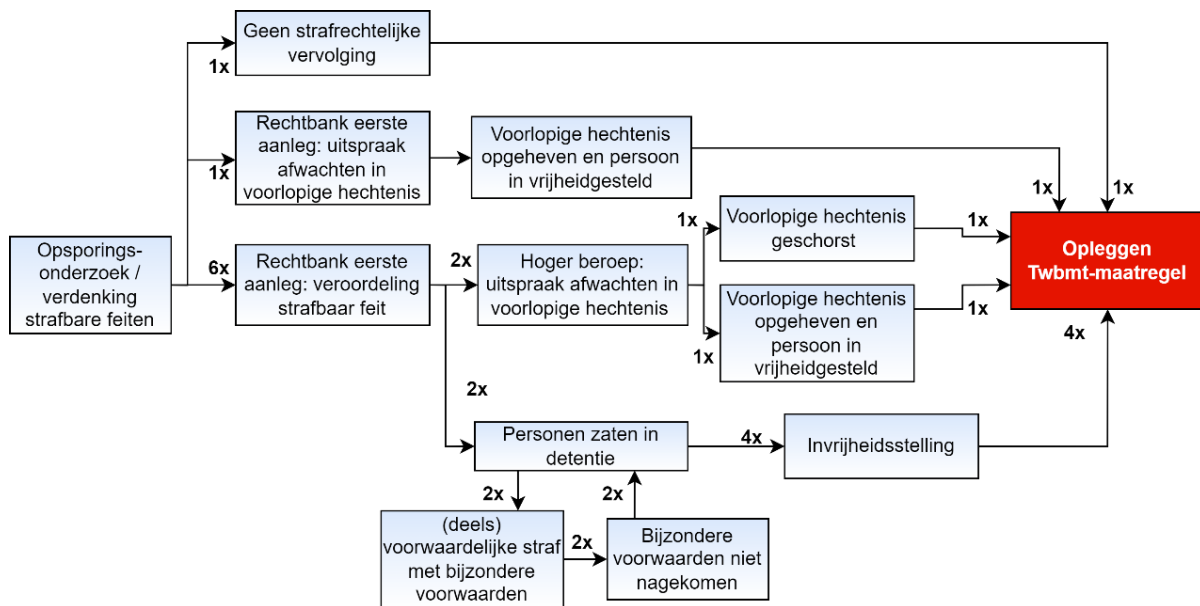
Opsporingsonderzoek / verdenking strafbare feiten

1x

Geen strafrechtelijke vervolging

1x

Rechtbank eerste aanleg: uitspraak afwachten in voorlopige hechtenis

Voorlopige hechtenis opgeheven en persoon in vrijheidgesteld

6x

Rechtbank eerste aanleg: veroordeling strafbaar feit

2x

Hoger beroep: uitspraak afwachten in voorlopige hechtenis

1x

Voorlopige hechtenis geschorst

1x

Voorlopige hechtenis opgeheven en persoon in vrijheidgesteld

1x

1x

1x

1x

Opleggen Twbmt-maatregel

1x

4x

2x

Personen zaten in detentie

4x

Invrijheidsstelling

2x

2x

(deels) voorwaardelijke straf met bijzondere voorwaarden

2x

Bijzondere voorwaarden niet nagekomen